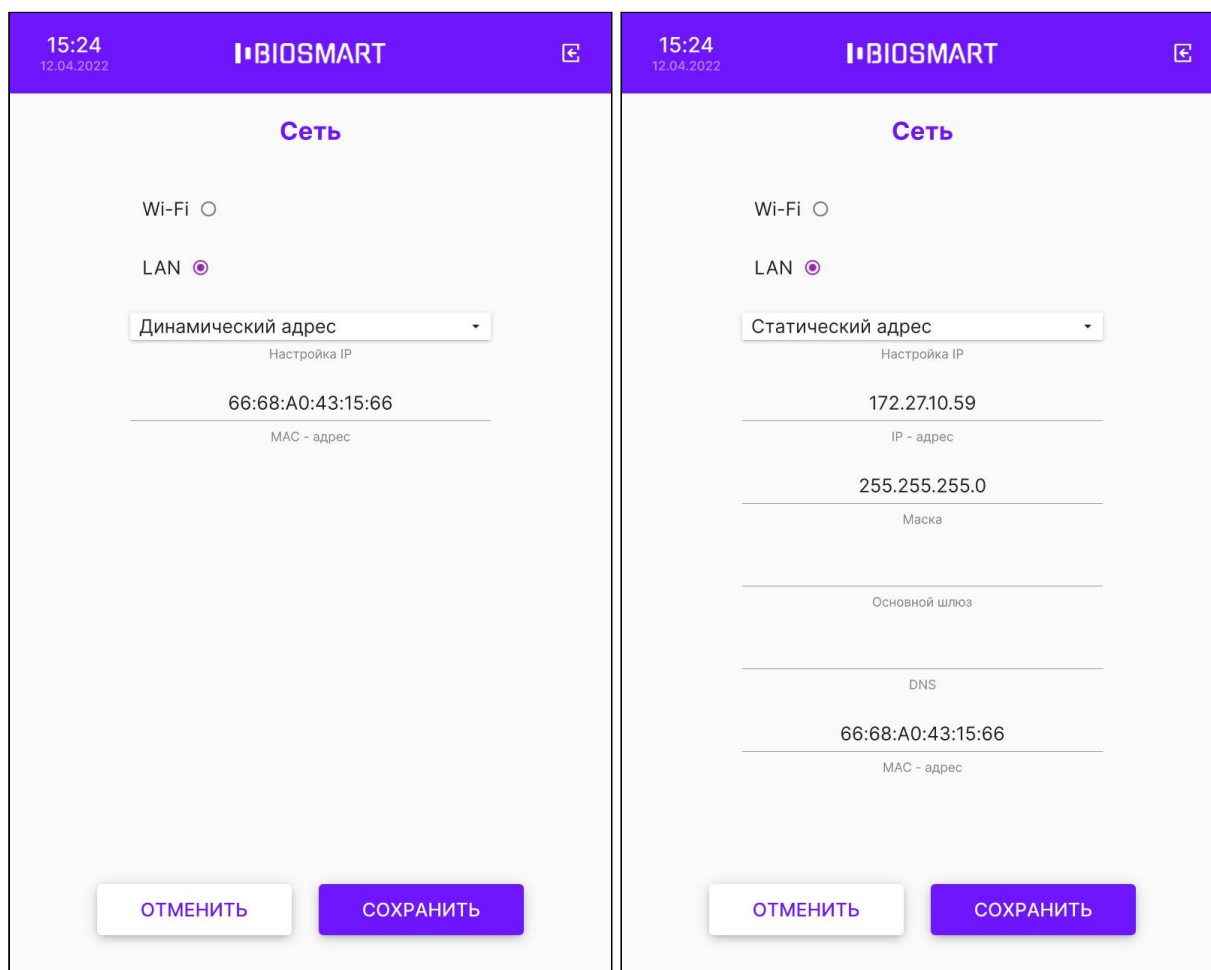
15:24
12.04.2022

BIOSMART

Сеть

Wi-Fi

LAN

Динамический адрес

Настройка IP

66:68:A0:43:15:66

MAC - адрес

ОТМЕНИТЬ

СОХРАНИТЬ

15:24
12.04.2022

BIOSMART

Сеть

Wi-Fi

LAN

Статический адрес

Настройка IP

172.27.10.59

IP - адрес

255.255.255.0

Маска

Основной шлюз

DNS

66:68:A0:43:15:66

MAC - адрес

ОТМЕНИТЬ

СОХРАНИТЬ